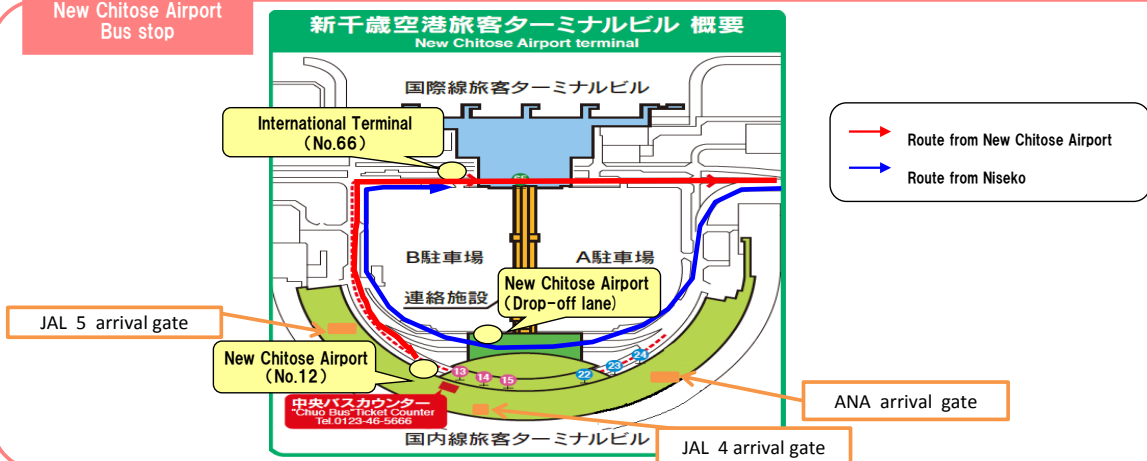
New Chitose Airport
Bus stop

新千歳空港旅客ターミナルビル 概要
New Chitose Airport terminal

国際線旅客ターミナルビル

International Terminal
（No.66）

Route from New Chitose Airport

Route from Niseko

B駐車場

A駐車場

New Chitose Airport
（Drop-off lane）

連絡施設

JAL 5 arrival gate

New Chitose Airport
（No.12）

13 14 15 22 23 24

中央バスカウンター
"Chuo Bus" Ticket Counter
Tel.0123-46-5666

ANA arrival gate

国内線旅客ターミナルビル

JAL 4 arrival gate